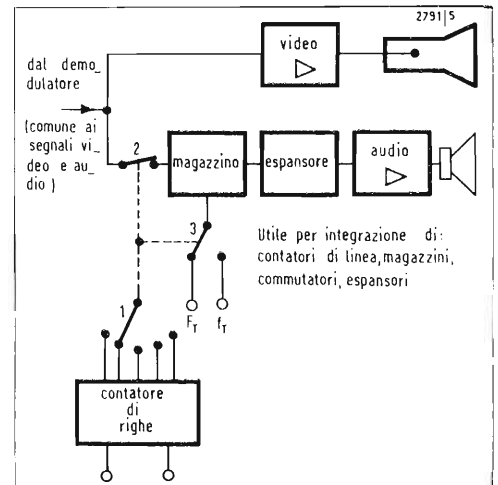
2791|5

dal demodulatore

(comune ai segnali video e audio)

video

2

magazzino

espansore

audio

3

Utile per integrazione di: contatori di linea, magazzini, commutatori, espansori

1

$F_T$

$f_T$

contatore di righe